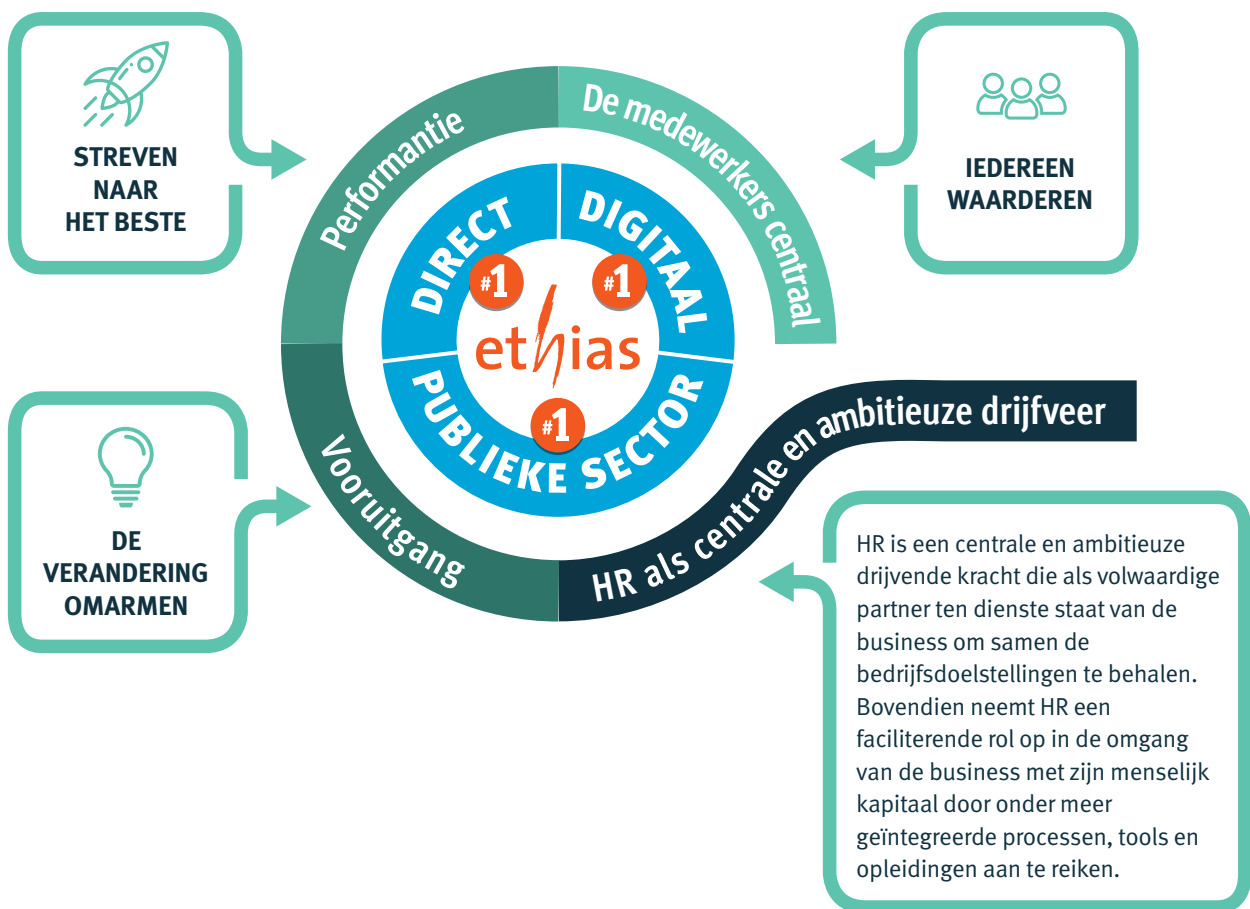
STREVEN NAAR HET BESTE

Performantie

De medewerkers centraal

IEDEREEN WAARDEREN

DIRECT

#1

DIGITAAL

#1

ethias

PUBLIEKE SECTOR

#1

DE VERANDERING OMARMEN

Vooruitgang

HR als centrale en ambitieuze drijfveer

HR is een centrale en ambitieuze drijvende kracht die als volwaardige partner ten dienste staat van de business om samen de bedrijfsdoelstellingen te behalen. Bovendien neemt HR een faciliterende rol op in de omgang van de business met zijn menselijk kapitaal door onder meer geïntegreerde processen, tools en opleidingen aan te reiken.